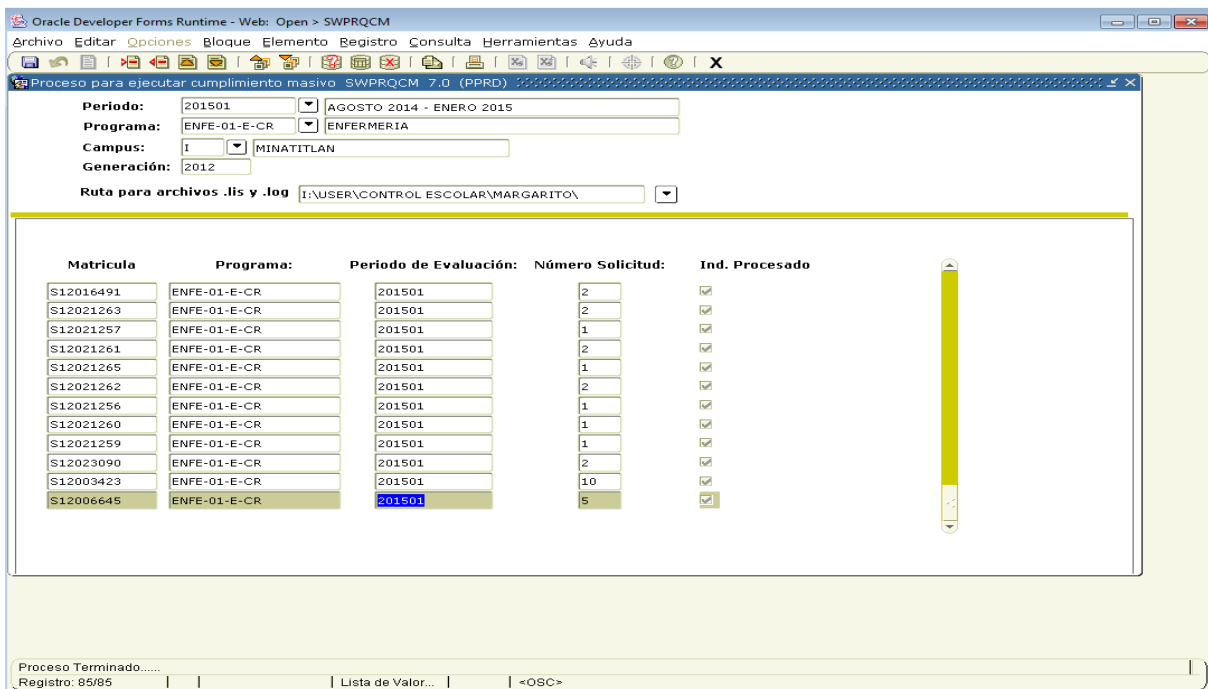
Oracle Developer Forms Runtime - Web: Open > SWPRQCM

Archivo Editar Opciones Bloque Elemento Registro Consulta Herramientas Ayuda

X

Proceso para ejecutar cumplimiento masivo SWPRQCM 7.0 (PPRD)

Periodo: 201501 AGOSTO 2014 - ENERO 2015
Programa: ENFE-01-E-CR ENFERMERIA
Campus: I MINATITLAN
Generación: 2012

Ruta para archivos .lis y .log I:\USER\CONTROL ESCOLAR\MARGARITO\

| Matricula | Programa: | Periodo de Evaluación: | Número Solicitud: | Ind. Procesado |
|---|---|---|---|---|
| S12016491 | ENFE-01-E-CR | 201501 | 2 | |
| S12021263 | ENFE-01-E-CR | 201501 | 2 | |
| S12021257 | ENFE-01-E-CR | 201501 | 1 | |
| S12021261 | ENFE-01-E-CR | 201501 | 2 | |
| S12021265 | ENFE-01-E-CR | 201501 | 1 | |
| S12021262 | ENFE-01-E-CR | 201501 | 2 | |
| S12021256 | ENFE-01-E-CR | 201501 | 1 | |
| S12021260 | ENFE-01-E-CR | 201501 | 1 | |
| S12021259 | ENFE-01-E-CR | 201501 | 1 | |
| S12023090 | ENFE-01-E-CR | 201501 | 2 | |
| S12003423 | ENFE-01-E-CR | 201501 | 10 | |
| S12006645 | ENFE-01-E-CR | 201501 | 5 | |

Proceso Terminado......
Registro: 85/85 | Lista de Valor... | <OSC>